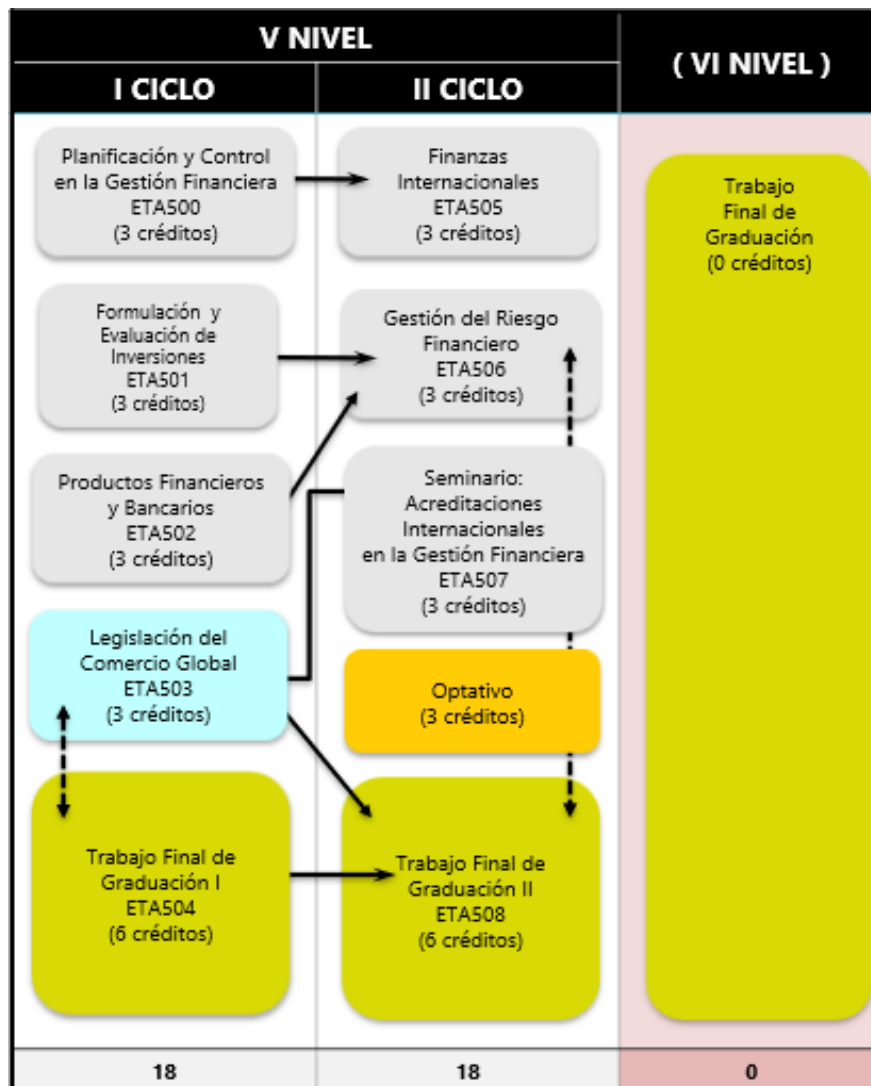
| V NIVEL | | ( VI NIVEL ) |
|---|---|---|
| I CICLO | II CICLO | |

Planificación y Control en la Gestión Financiera ETA500 (3 créditos)

Formulación y Evaluación de Inversiones ETA501 (3 créditos)

Productos Financieros y Bancarios ETA502 (3 créditos)

Legislación del Comercio Global ETA503 (3 créditos)

Trabajo Final de Graduación I ETA504 (6 créditos)

Finanzas Internacionales ETA505 (3 créditos)

Gestión del Riesgo Financiero ETA506 (3 créditos)

Seminario: Acreditaciones Internacionales en la Gestión Financiera ETA507 (3 créditos)

Optativo (3 créditos)

Trabajo Final de Graduación II ETA508 (6 créditos)

Trabajo Final de Graduación (0 créditos)

| 18 | 18 | 0 |
|---|---|---|